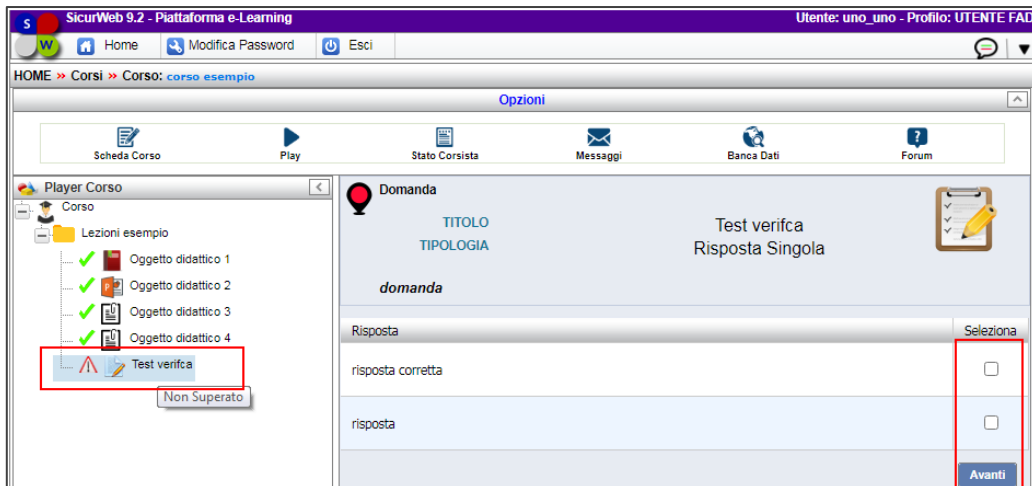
S W SicurWeb 9.2 - Piattaforma e-Learning

Utente: uno_uno - Profilo: UTENTE FAD

Home | Modifica Password | Esci

HOME » Corsi » Corso: corso esempio

Opzioni

Scheda Corso | Play | Stato Corsista | Messaggi | Banca Dati | Forum

Player Corso

Corso
Lezioni esempio
Oggetto didattico 1
Oggetto didattico 2
Oggetto didattico 3
Oggetto didattico 4
Test verifca
Non Superato

Domanda

TITOLO Test verifca
TIPOLOGIA Risposta Singola

domanda

| Risposta | Seleziona |
|---|---|
| risposta corretta | |
| risposta | |

Avanti